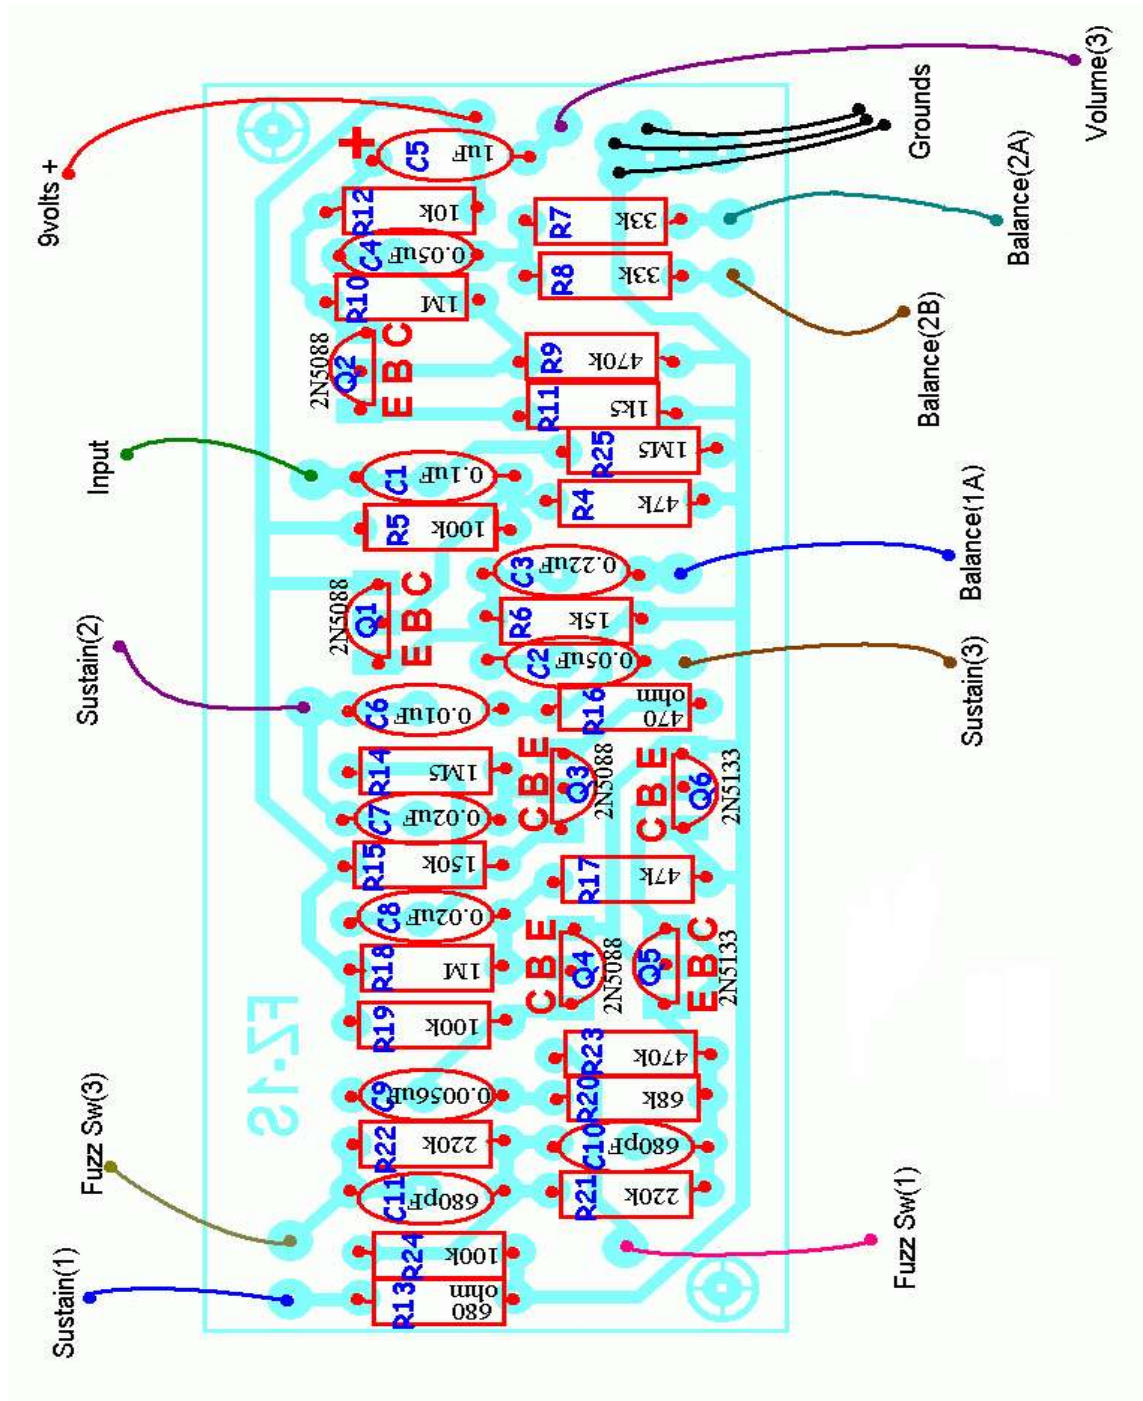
9volts +
Input
Sustain(2)
Fuzz Sw(3)
Sustain(1)
Volume(3)
Grounds
Balance(2A)
Balance(2B)
Balance(1A)
Sustain(3)
Fuzz Sw(1)
+
C5 1uF
R12 10k
C4 0.05uF
R10 1M
Q2 2N5088 E B C
R7 33k
R8 33k
R9 470k
R11 1k5
R25 1M5
R4 47k
C1 0.1uF
R5 100k
Q1 2N5088 E B C
C3 0.22uF
R6 15k
C2 0.05uF
R16 470 ohm
C6 0.01uF
R14 1M5
Q3 2N5088 C B E
Q6 2N5133 C B E
C7 0.02uF
R15 150k
R17 47k
C8 0.02uF
R18 1M
Q4 2N5088 C B E
Q5 2N5133 E B C
R19 100k
R23 470k
C9 0.0056uF
R20 68k
R22 220k
C10 680pF
C11 680pF
R21 220k
R24 100k
R13 680 ohm
FZ-1S